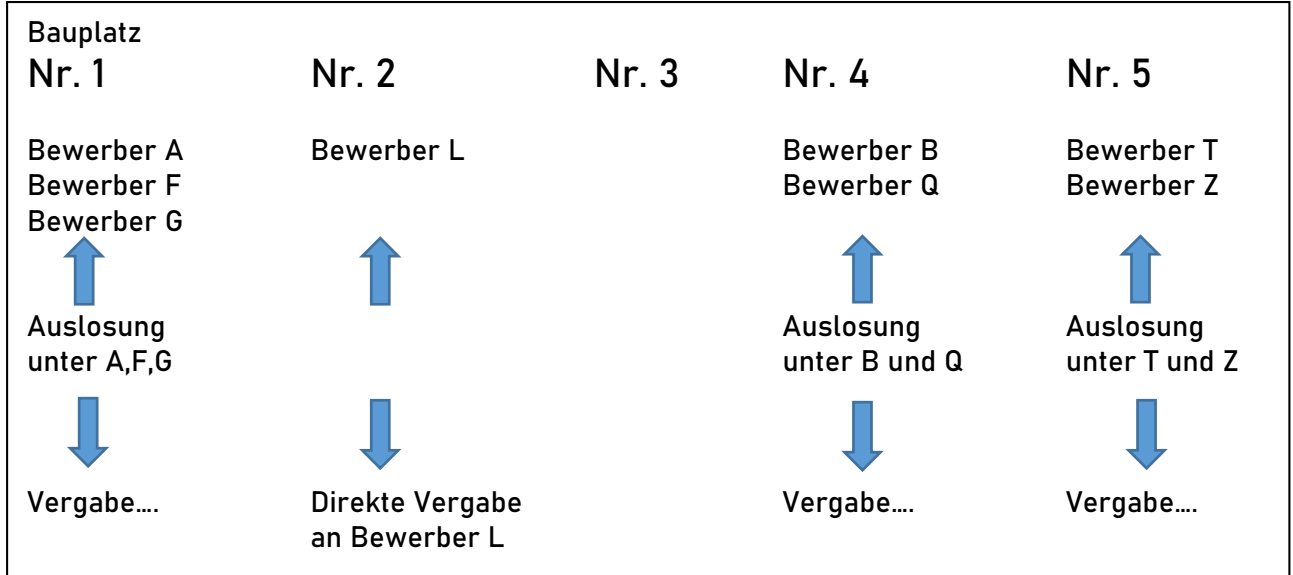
Bauplatz

Nr. 1

Bewerber A
Bewerber F
Bewerber G

Auslosung unter A,F,G

Vergabe….

Nr. 2

Bewerber L

Direkte Vergabe an Bewerber L

Nr. 3

Nr. 4

Bewerber B
Bewerber Q

Auslosung unter B und Q

Vergabe….

Nr. 5

Bewerber T
Bewerber Z

Auslosung unter T und Z

Vergabe….